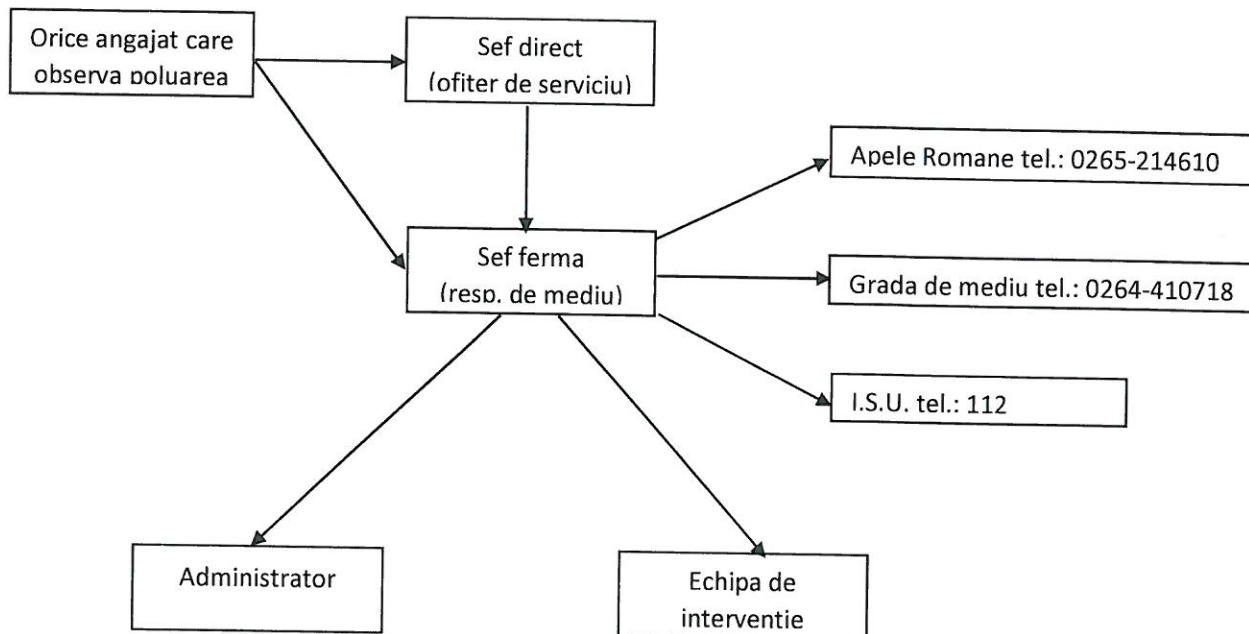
Orice angajat care observa poluarea

Sef direct (ofiter de serviciu)

Sef ferma (resp. de mediu)

Apele Romane tel.: 0265-214610

Grada de mediu tel.: 0264-410718

I.S.U. tel.: 112

Administrator

Echipa de interventie